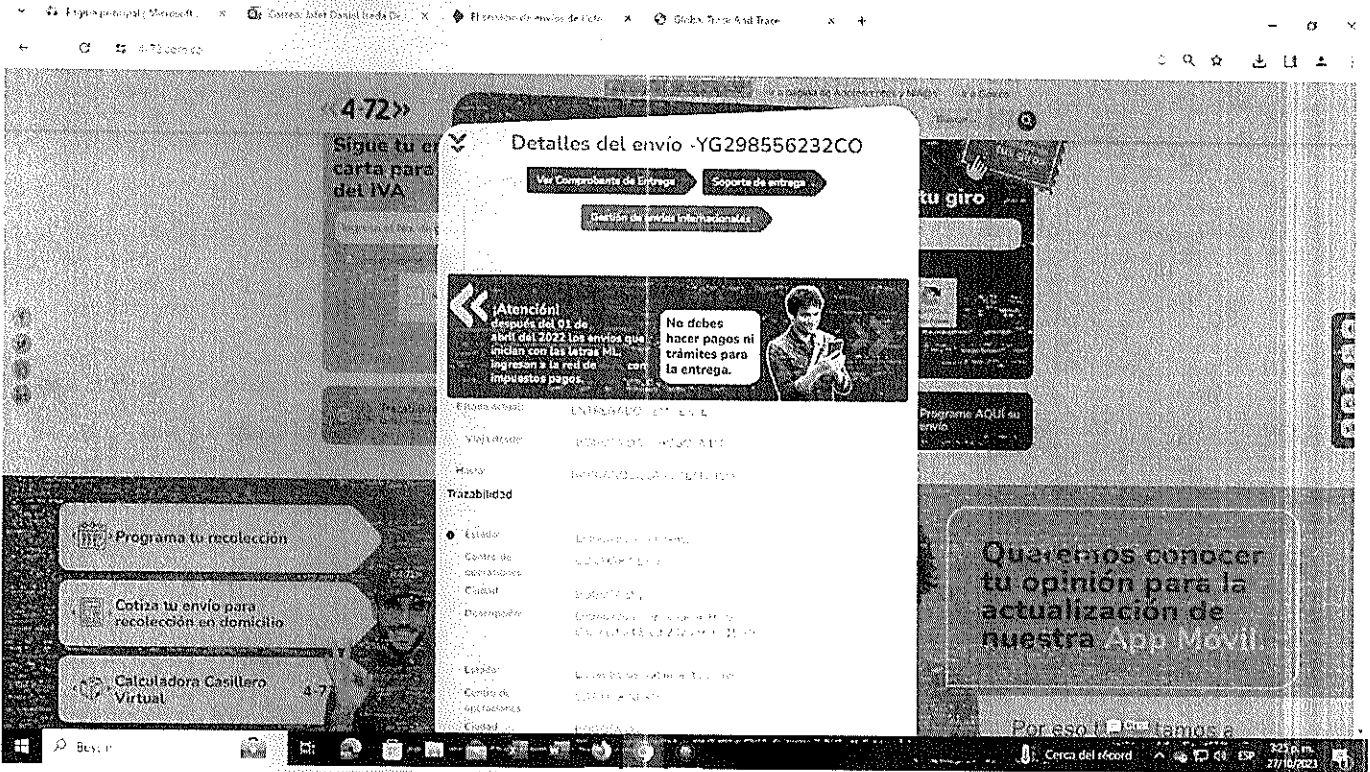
Página principal | Microsoft... × Correo: Jafet Daniel Ibeda D... × El servicio de envíos de Colo... × Globus Track And Trace × +

4-72.com.co

«4-72»

Sigue tu e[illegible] carta para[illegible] del IVA

Detalles del envío -YG298556232CO

Ver Comprobante de Entrega

Soporte de entrega

Gestión de envíos Internacionales

¡Atención! después del 01 de Abril del 2022 los envíos que inician con las letras ML ingresan a la red de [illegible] con impuestos pagos.

No debes hacer pagos ni trámites para la entrega.

Estado actual: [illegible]

Viaja desde: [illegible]

Hasta: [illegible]

Trazabilidad

Estado: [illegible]

Centro de operaciones: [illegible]

Ciudad: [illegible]

Descripción: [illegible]

Estado: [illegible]

Centro de operaciones: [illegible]

Ciudad: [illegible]

tu giro

Programe AQUÍ su envío

Programa tu recolección

Cotiza tu envío para recolección en domicilio

Calculadora Casillero Virtual

Queremos conocer tu opinión para la actualización de nuestra App Móvil

Por eso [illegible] tamos a

Buscar

Cerca del récord

ESP

3:25 p.m.
27/10/2023